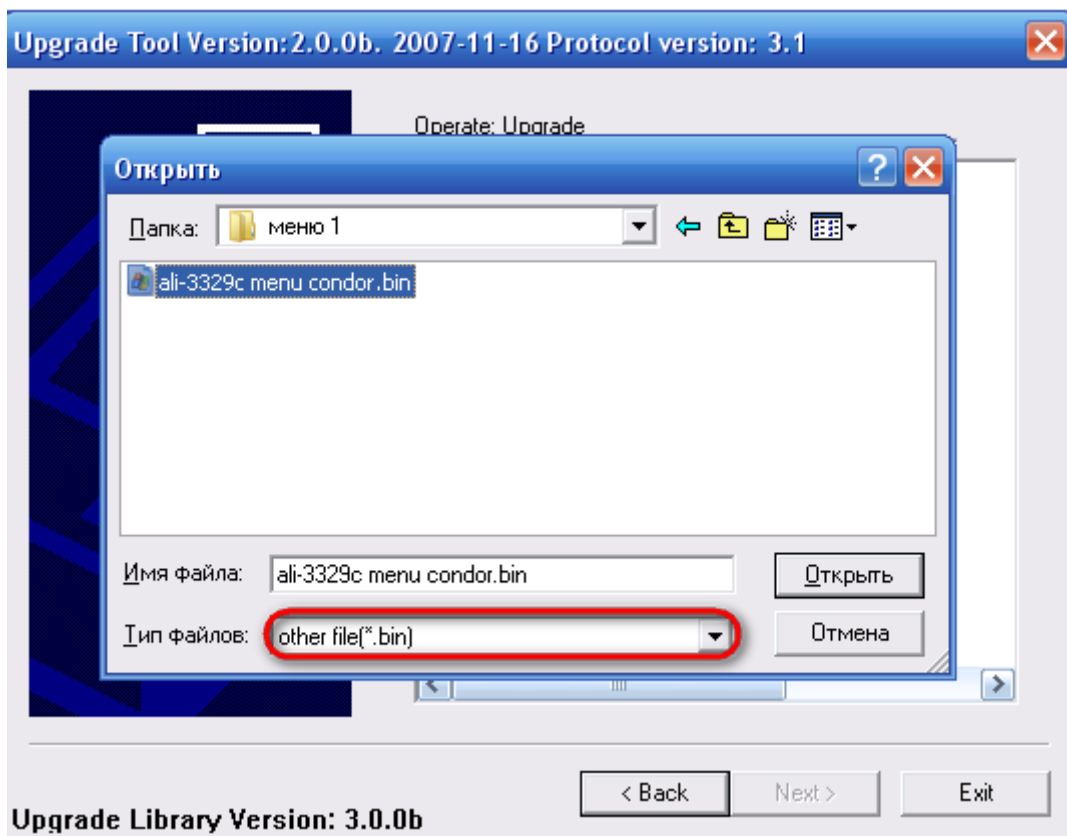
Upgrade Tool Version:2.0.0b. 2007-11-16 Protocol version: 3.1

Operate: Upgrade

Открыть

Папка: меню 1

ali-3329c menu condor.bin

Имя файла: ali-3329c menu condor.bin

Открыть

Тип файлов: other file(*.bin)

Отмена

< Back

Next >

Exit

Upgrade Library Version: 3.0.0b